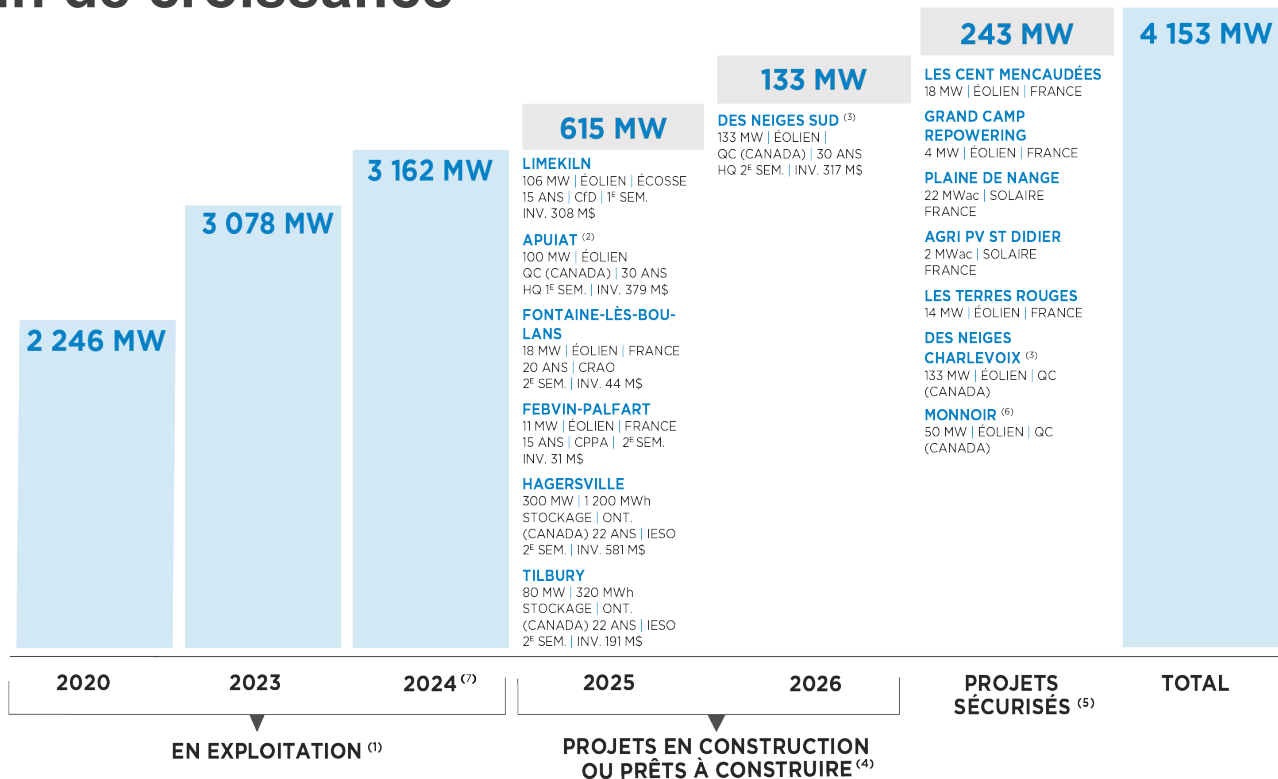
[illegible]

2 246 MW

3 078 MW

3 162 MW

615 MW

LIMEKILN
106 MW | ÉOLIEN | ÉCOSSE
15 ANS | CfD | 1$^{E}$ SEM.
INV. 308 M$

APUIAT $^{(2)}$
100 MW | ÉOLIEN
QC (CANADA) | 30 ANS
HQ 1$^{E}$ SEM. | INV. 379 M$

FONTAINE-LÈS-BOULANS
18 MW | ÉOLIEN | FRANCE
20 ANS | CRAO
2$^{E}$ SEM. | INV. 44 M$

FEBVIN-PALFART
11 MW | ÉOLIEN | FRANCE
15 ANS | CPPA | 2$^{E}$ SEM.
INV. 31 M$

HAGERSVILLE
300 MW | 1 200 MWh
STOCKAGE | ONT.
(CANADA) 22 ANS | IESO
2$^{E}$ SEM. | INV. 581 M$

TILBURY
80 MW | 320 MWh
STOCKAGE | ONT.
(CANADA) 22 ANS | IESO
2$^{E}$ SEM. | INV. 191 M$

133 MW

DES NEIGES SUD $^{(3)}$
133 MW | ÉOLIEN |
QC (CANADA) | 30 ANS
HQ 2$^{E}$ SEM. | INV. 317 M$

243 MW

LES CENT MENCAUDÉES
18 MW | ÉOLIEN | FRANCE

GRAND CAMP REPOWERING
4 MW | ÉOLIEN | FRANCE

PLAINE DE NANGE
22 MWac | SOLAIRE
FRANCE

AGRI PV ST DIDIER
2 MWac | SOLAIRE
FRANCE

LES TERRES ROUGES
14 MW | ÉOLIEN | FRANCE

DES NEIGES CHARLEVOIX $^{(3)}$
133 MW | ÉOLIEN | QC
(CANADA)

MONNOIR $^{(6)}$
50 MW | ÉOLIEN | QC
(CANADA)

4 153 MW

2020 | 2023 | 2024 $^{(7)}$ | 2025 | 2026 | PROJETS SÉCURISÉS $^{(5)}$ | TOTAL

EN EXPLOITATION $^{(1)}$

PROJETS EN CONSTRUCTION OU PRÊTS À CONSTRUIRE $^{(4)}$